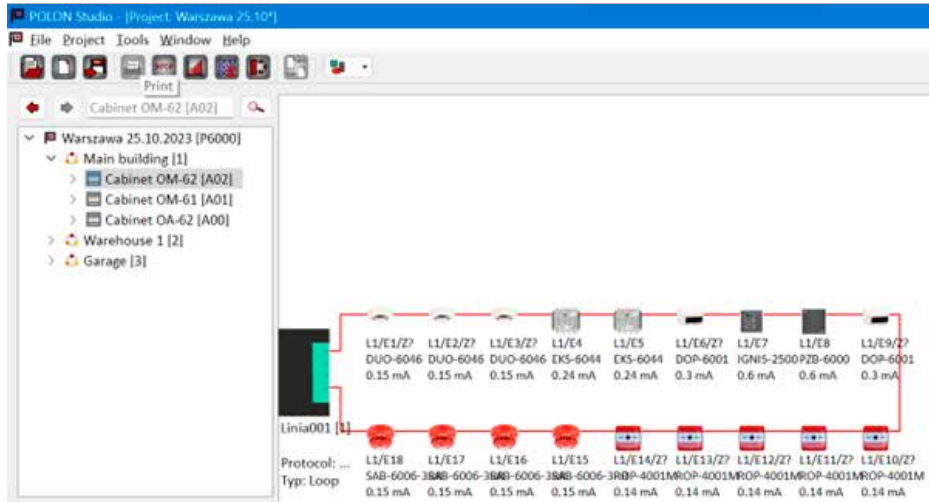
POLON Studio - [Project: Warszawa 25.10*]

File Project Tools Window Help

Print

Cabinet OM-62 [A02]

Warszawa 25.10.2023 [P6000]
Main building [1]
Cabinet OM-62 [A02]
Cabinet OM-61 [A01]
Cabinet OA-62 [A00]
Warehouse 1 [2]
Garage [3]

L1/E1/Z? DUO-6046 0.15 mA
L1/E2/Z? DUO-6046 0.15 mA
L1/E3/Z? DUO-6046 0.15 mA
L1/E4 EKS-6044 0.24 mA
L1/E5 EKS-6044 0.24 mA
L1/E6/Z? DOP-6001 0.3 mA
L1/E7 IGNIS-2500 0.6 mA
L1/E8 PZB-6000 0.6 mA
L1/E9/Z? DOP-6001 0.3 mA

Linia001 [1]
Protocol: ...
Typ: Loop

L1/E18 SAB-6006-3R 0.15 mA
L1/E17 SAB-6006-3R 0.15 mA
L1/E16 SAB-6006-3R 0.15 mA
L1/E15 SAB-6006-3R 0.15 mA
L1/E14/Z? ROP-4001M 0.14 mA
L1/E13/Z? ROP-4001M 0.14 mA
L1/E12/Z? ROP-4001M 0.14 mA
L1/E11/Z? ROP-4001M 0.14 mA
L1/E10/Z? ROP-4001M 0.14 mA